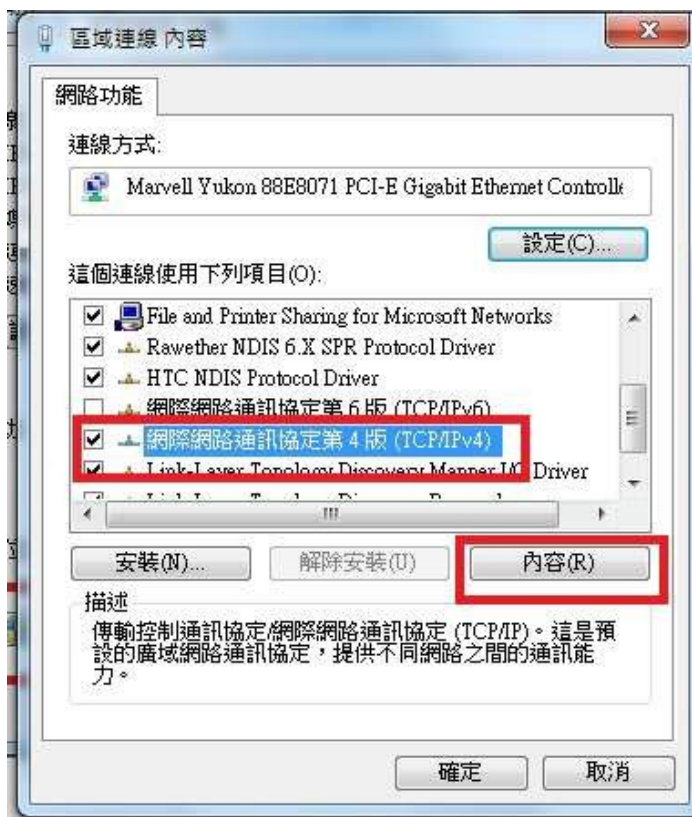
區域連線 內容

網路功能

連線方式:

Marvell Yukon 88E8071 PCI-E Gigabit Ethernet Controlle

設定(C)...

這個連線使用下列項目(O):

File and Printer Sharing for Microsoft Networks
Rawether NDIS 6.X SPR Protocol Driver
HTC NDIS Protocol Driver
網際網路通訊協定第 6 版 (TCP/IPv6)
網際網路通訊協定第 4 版 (TCP/IPv4)
Link-Layer Topology Discovery Mapper I/O Driver
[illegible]

安裝(N)...
解除安裝(U)
內容(R)

描述

傳輸控制通訊協定/網際網路通訊協定 (TCP/IP)。這是預設的廣域網路通訊協定，提供不同網路之間的通訊能力。

確定
取消